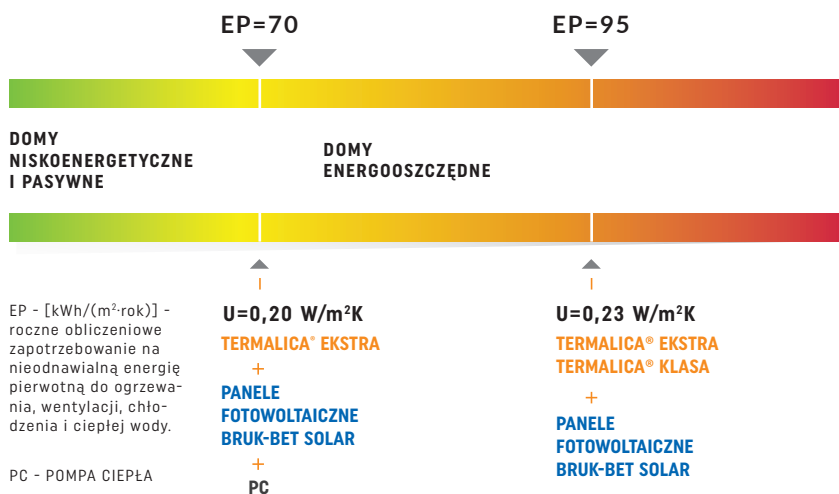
EP=70

EP=95

DOMY NISKOENERGETYCZNE I PASYWNE

DOMY ENERGOOSZCZĘDNE

EP - [kWh/(m²·rok)] - roczne obliczeniowe zapotrzebowanie na nieodnawialną energię pierwotną do ogrzewania, wentylacji, chłodzenia i ciepłej wody.

PC - POMPA CIEPŁA

U=0,20 W/m²K

TERMALICA® EKSTRA

+

PANELE FOTOWOLTAICZNE BRUK-BET SOLAR

+

PC

U=0,23 W/m²K

TERMALICA® EKSTRA
TERMALICA® KLASA

+

PANELE FOTOWOLTAICZNE BRUK-BET SOLAR